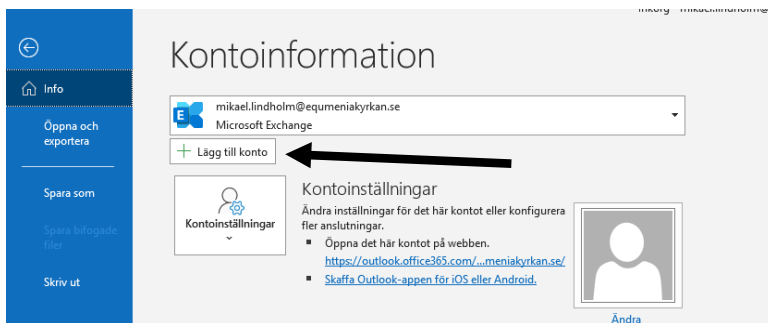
Inkorg - mikael.lindholm@

Info

Öppna och exportera

Spara som

Spara bifogade filer

Skriv ut

Kontoinformation

mikael.lindholm@equmeniakyrkan.se
Microsoft Exchange

Lägg till konto

Kontoinställningar

Kontoinställningar

Ändra inställningar för det här kontot eller konfigurera fler anslutningar.

Öppna det här kontot på webben.
https://outlook.office365.com/...meniakyrkan.se/

Skaffa Outlook-appen för iOS eller Android.

Ändra